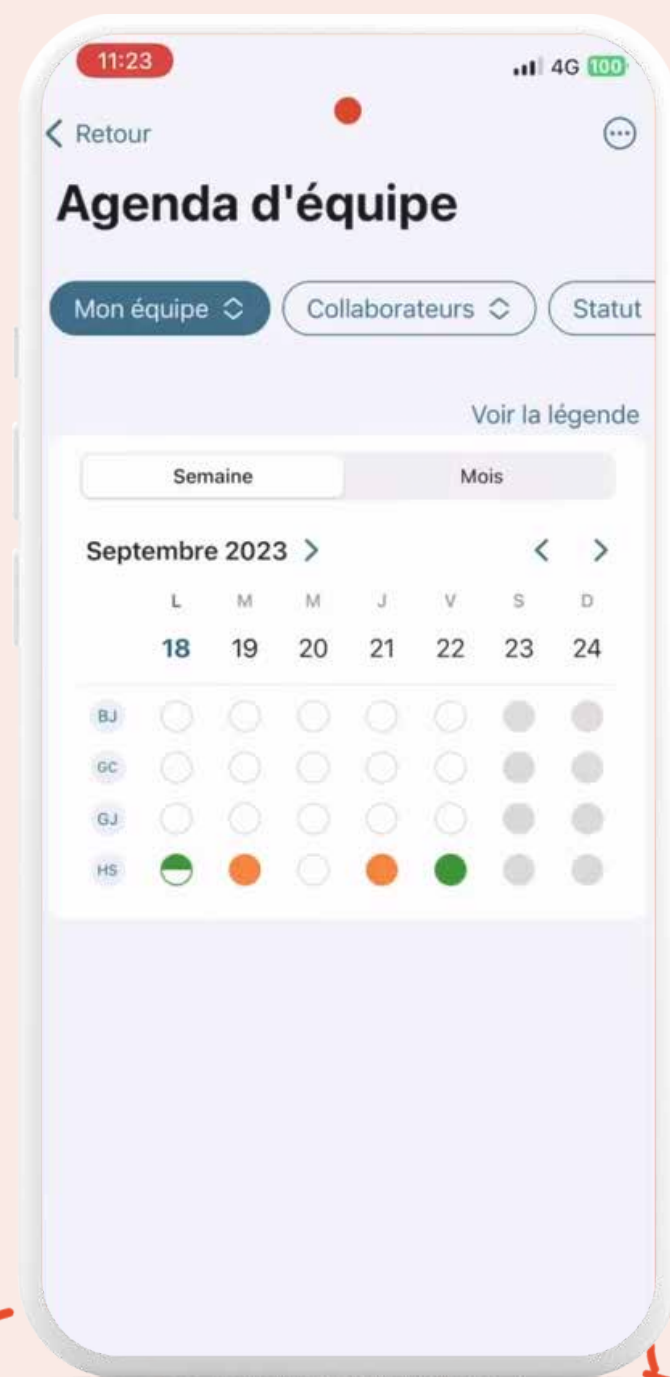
11:23

4G 100

Retour

Agenda d'équipe

Mon équipe

Collaborateurs

Statut

Voir la légende

Semaine

Mois

Septembre 2023

| | L | M | M | J | V | S | D |
|---|---|---|---|---|---|---|---|
| | 18 | 19 | 20 | 21 | 22 | 23 | 24 |
| BJ | | | | | | | |
| GC | | | | | | | |
| GJ | | | | | | | |
| HS | | | | | | | |